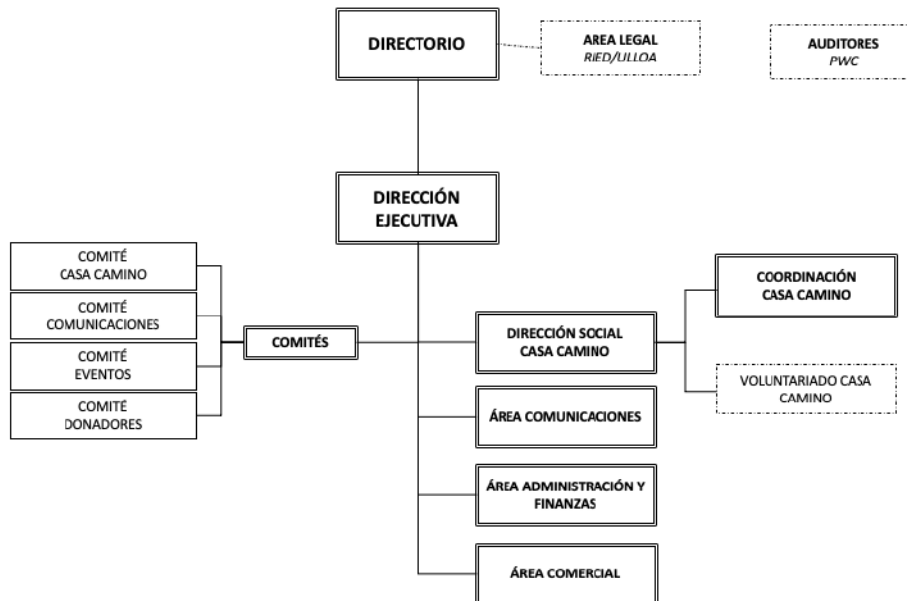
DIRECTORIO

AREA LEGAL
RIED/ULLOA

AUDITORES
PWC

DIRECCIÓN EJECUTIVA

COMITÉ CASA CAMINO

COMITÉ COMUNICACIONES

COMITÉ EVENTOS

COMITÉ DONADORES

COMITÉS

DIRECCIÓN SOCIAL CASA CAMINO

COORDINACIÓN CASA CAMINO

VOLUNTARIADO CASA CAMINO

ÁREA COMUNICACIONES

ÁREA ADMINISTRACIÓN Y FINANZAS

ÁREA COMERCIAL